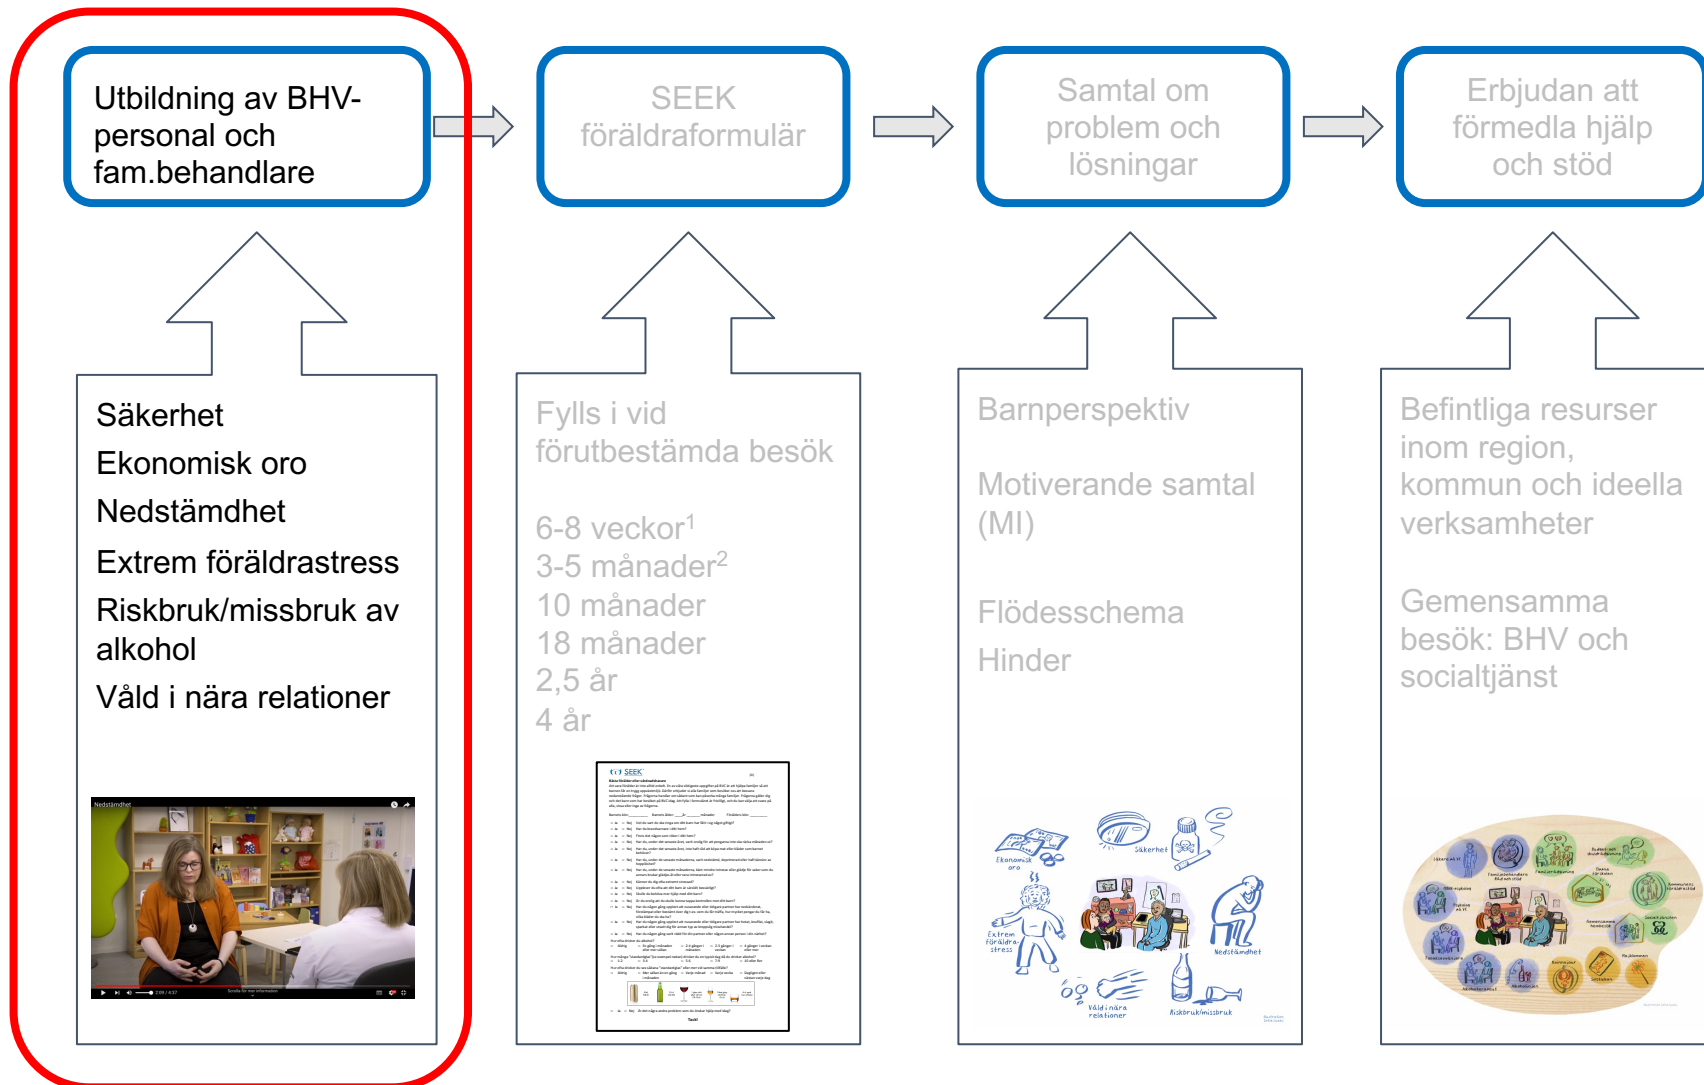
Utbildning av BHV-personal och fam.behandlare

SEEK föräldraformulär

Samtal om problem och lösningar

Erbjudan att förmedla hjälp och stöd

Säkerhet
Ekonomisk oro
Nedstämdhet
Extrem föräldrastress
Riskbruk/missbruk av alkohol
Våld i nära relationer

Nedstämdhet

Fylls i vid förutbestämda besök

6-8 veckor$^1$
3-5 månader$^2$
10 månader
18 månader
2,5 år
4 år

SEEK

Barnperspektiv

Motiverande samtal (MI)

Flödesschema

Hinder

Ekonomisk oro
Säkerhet
Extrem föräldra-stress
Nedstämdhet
Våld i nära relationer
Riskbruk/missbruk

Befintliga resurser inom region, kommun och ideella verksamheter

Gemensamma besök: BHV och socialtjänst